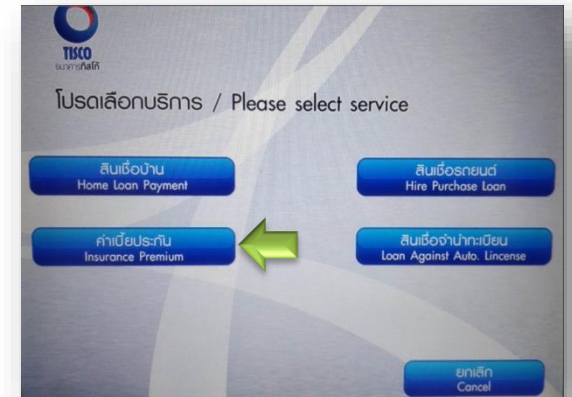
TISCO
ธนาคารทิสโก้

โปรดเลือกบริการ / Please select service

สินเชื่อบ้าน
Home Loan Payment

สินเชื่อรถยนต์
Hire Purchase Loan

ค่าเบี้ยประกัน
Insurance Premium

สินเชื่อจำนำทะเบียน
Loan Against Auto. Lincense

ยกเลิก
Cancel